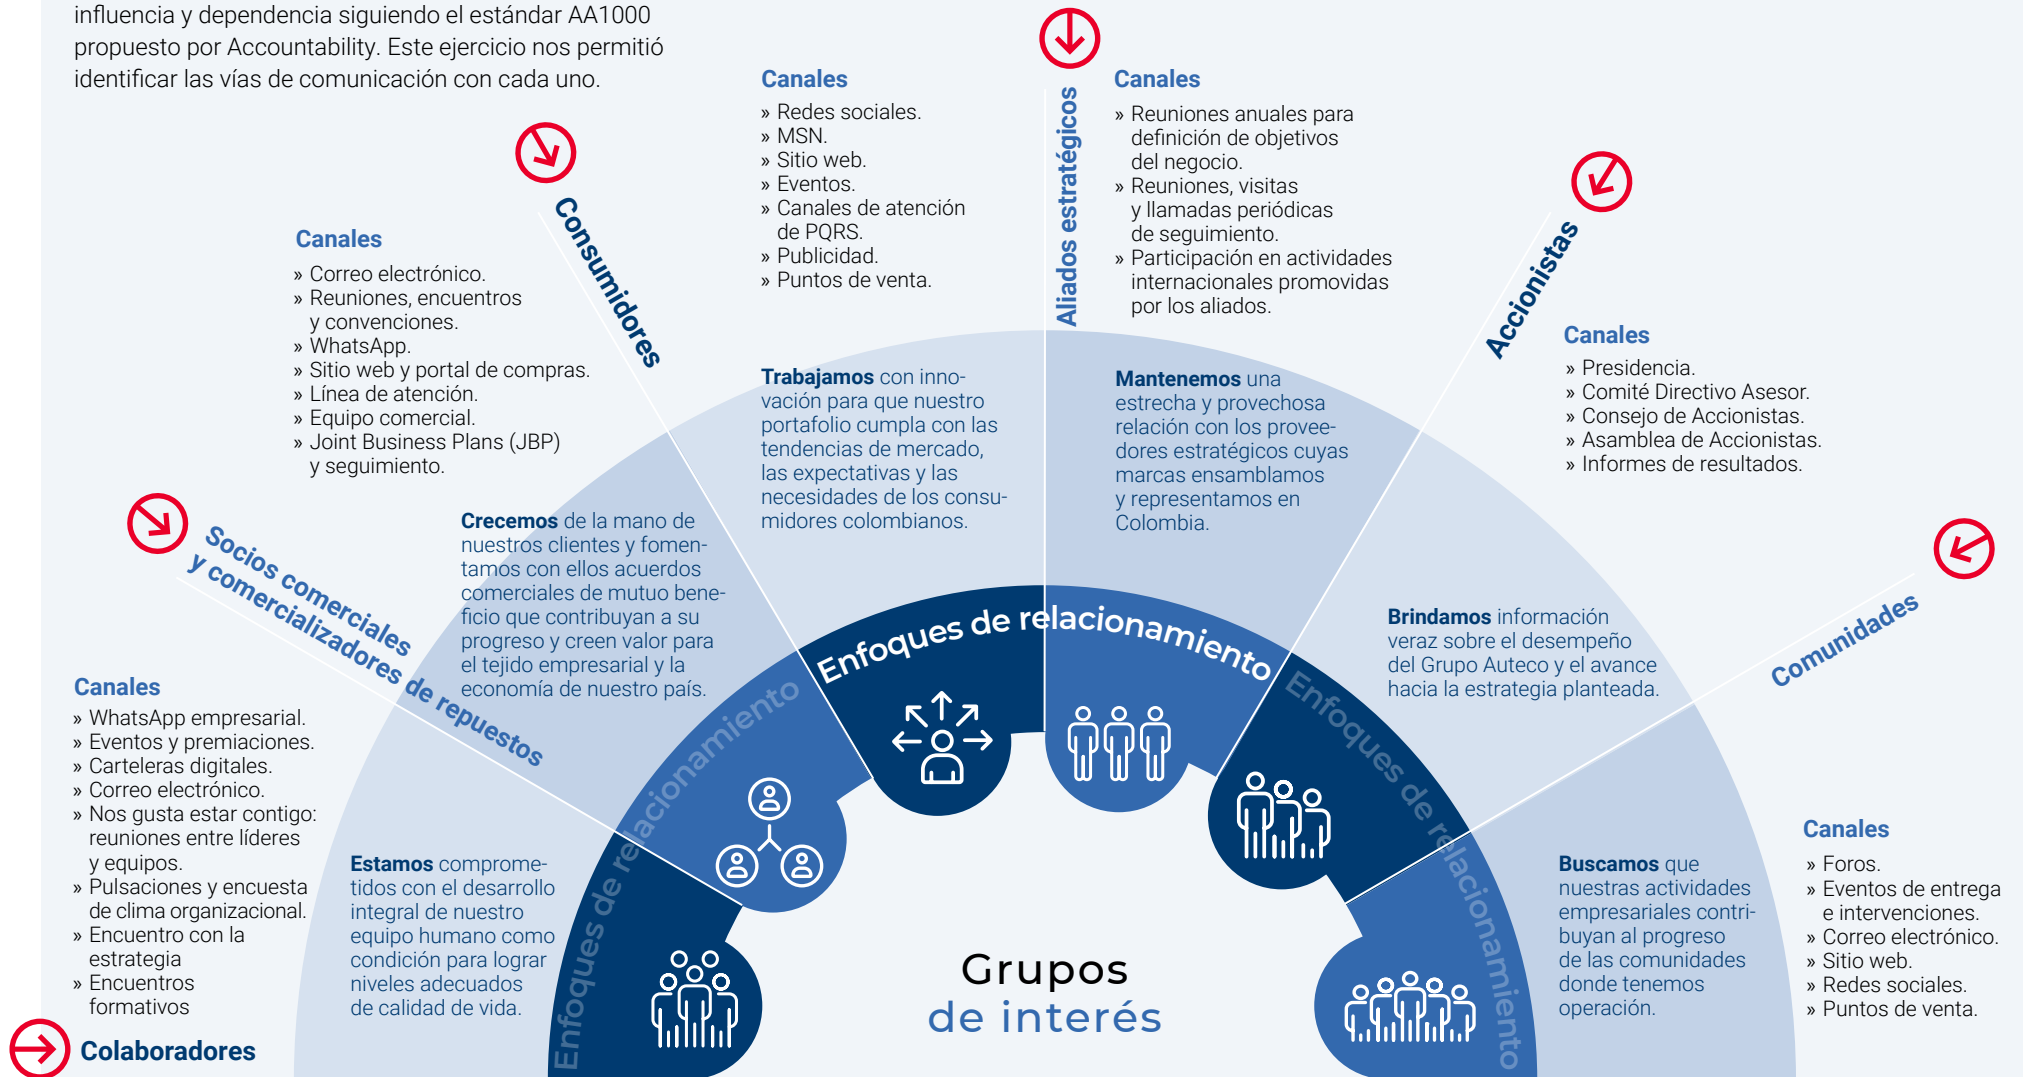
influencia y dependencia siguiendo el estándar AA1000 propuesto por Accountability. Este ejercicio nos permitió identificar las vías de comunicación con cada uno.

Consumidores

Canales
» Correo electrónico.
» Reuniones, encuentros y convenciones.
» WhatsApp.
» Sitio web y portal de compras.
» Línea de atención.
» Equipo comercial.
» Joint Business Plans (JBP) y seguimiento.

Canales
» Redes sociales.
» MSN.
» Sitio web.
» Eventos.
» Canales de atención de PQRS.
» Publicidad.
» Puntos de venta.

Aliados estratégicos

Canales
» Reuniones anuales para definición de objetivos del negocio.
» Reuniones, visitas y llamadas periódicas de seguimiento.
» Participación en actividades internacionales promovidas por los aliados.

Accionistas

Canales
» Presidencia.
» Comité Directivo Asesor.
» Consejo de Accionistas.
» Asamblea de Accionistas.
» Informes de resultados.

Trabajamos con innovación para que nuestro portafolio cumpla con las tendencias de mercado, las expectativas y las necesidades de los consumidores colombianos.

Mantenemos una estrecha y provechosa relación con los proveedores estratégicos cuyas marcas ensamblamos y representamos en Colombia.

Socios comerciales y comercializadores de repuestos

Crecemos de la mano de nuestros clientes y fomentamos con ellos acuerdos comerciales de mutuo beneficio que contribuyan a su progreso y creen valor para el tejido empresarial y la economía de nuestro país.

Brindamos información veraz sobre el desempeño del Grupo Auteco y el avance hacia la estrategia planteada.

Comunidades

Canales
» WhatsApp empresarial.
» Eventos y premiaciones.
» Carteleras digitales.
» Correo electrónico.
» Nos gusta estar contigo: reuniones entre líderes y equipos.
» Pulsaciones y encuesta de clima organizacional.
» Encuentro con la estrategia
» Encuentros formativos

Enfoques de relacionamiento

Enfoques de relacionamiento

Enfoques de relacionamiento

Estamos comprometidos con el desarrollo integral de nuestro equipo humano como condición para lograr niveles adecuados de calidad de vida.

Grupos de interés

Buscamos que nuestras actividades empresariales contribuyan al progreso de las comunidades donde tenemos operación.

Canales
» Foros.
» Eventos de entrega e intervenciones.
» Correo electrónico.
» Sitio web.
» Redes sociales.
» Puntos de venta.

Colaboradores